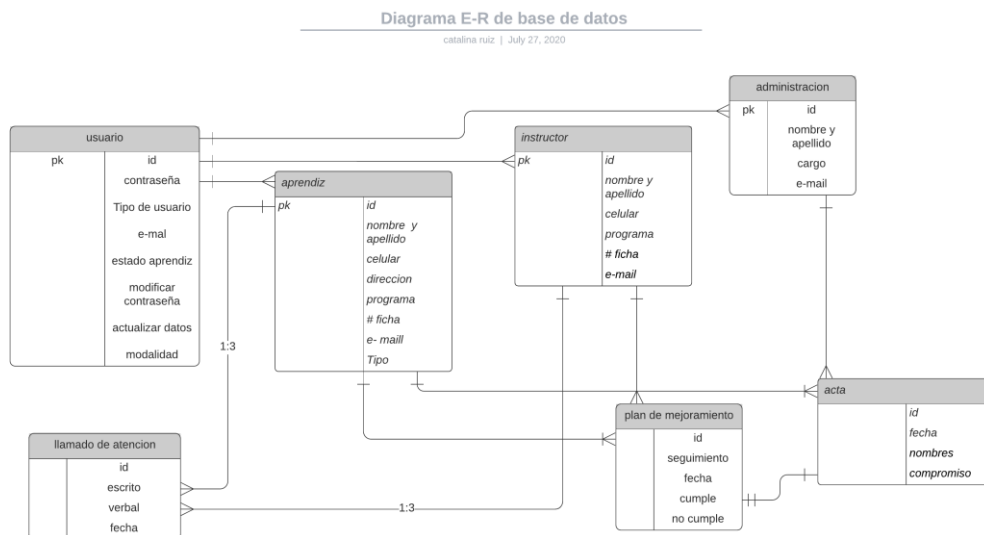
Diagrama E-R de base de datos
catalina ruiz | July 27, 2020

administracion

| pk | id |
|---|---|
| | nombre y apellido |
| | cargo |
| | e-mail |

usuario

| pk | id |
|---|---|
| | contraseña |
| | Tipo de usuario |
| | e-mal |
| | estado aprendiz |
| | modificar contraseña |
| | actualizar datos |
| | modalidad |

instructor

| pk | id |
|---|---|
| | nombre y apellido |
| | celular |
| | programa |
| | # ficha |
| | e-mail |

aprendiz

| pk | id |
|---|---|
| | nombre y apellido |
| | celular |
| | direccion |
| | programa |
| | # ficha |
| | e- maill |
| | Tipo |

1:3

acta

| | id |
|---|---|
| | fecha |
| | nombres |
| | compromiso |

plan de mejoramiento

| | id |
|---|---|
| | seguimiento |
| | fecha |
| | cumple |
| | no cumple |

llamado de atencion

| | id |
|---|---|
| | escrito |
| | verbal |
| | fecha |

1:3